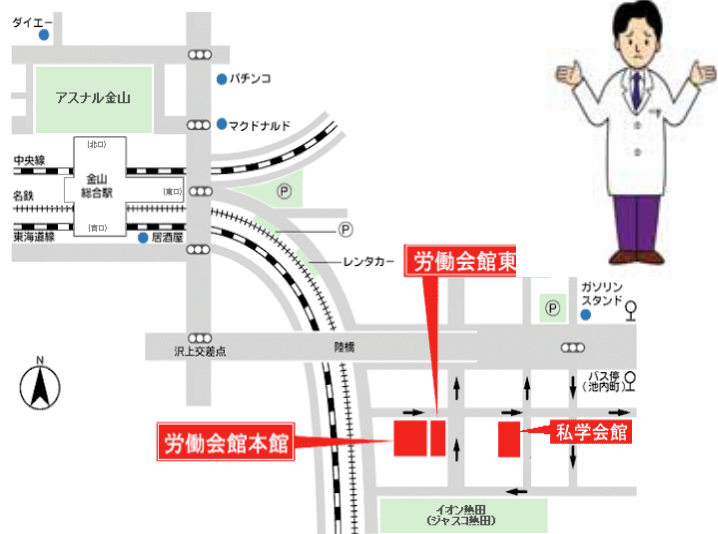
ダイエー

パチンコ

アスナル金山

マクドナルド

(北口)

中央線

金山
総合駅

名鉄

(東口)

(南口)

東海道線

居酒屋

P

P

レンタカー

労働会館東

ガソリン
スタンド

P

沢上交差点

陸橋

バス停
(池内町)

N

労働会館本館

私学会館

イオン熱田
(ジャスコ熱田)